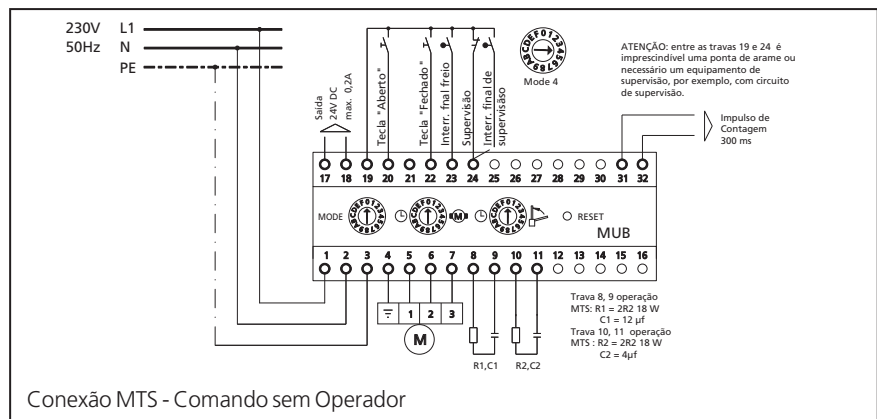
230V L1
50Hz N
PE

Saída 24V DC max. 0,2A

Tecla "Aberto"

Tecla "Fechado"

Interr. final freio

Supervisão

Interr. final de supervisão

Mode 4

ATENÇÃO: entre as travas 19 e 24 é imprescindível uma ponta de arame ou necessário um equipamento de supervisão, por exemplo, com circuito de supervisão.

Impulso de Contagem 300 ms

17 18 19 20 21 22 23 24 25 26 27 28 29 30 31 32

MODE

RESET

MUB

1 2 3 4 5 6 7 8 9 10 11 12 13 14 15 16

1 2 3

M

R1,C1

R2,C2

Trava 8, 9 operação
MTS: R1 = 2R2 18 W
C1 = 12 µf
Trava 10, 11 operação
MTS : R2 = 2R2 18 W
C2 = 4µf

Conexão MTS - Comando sem Operador